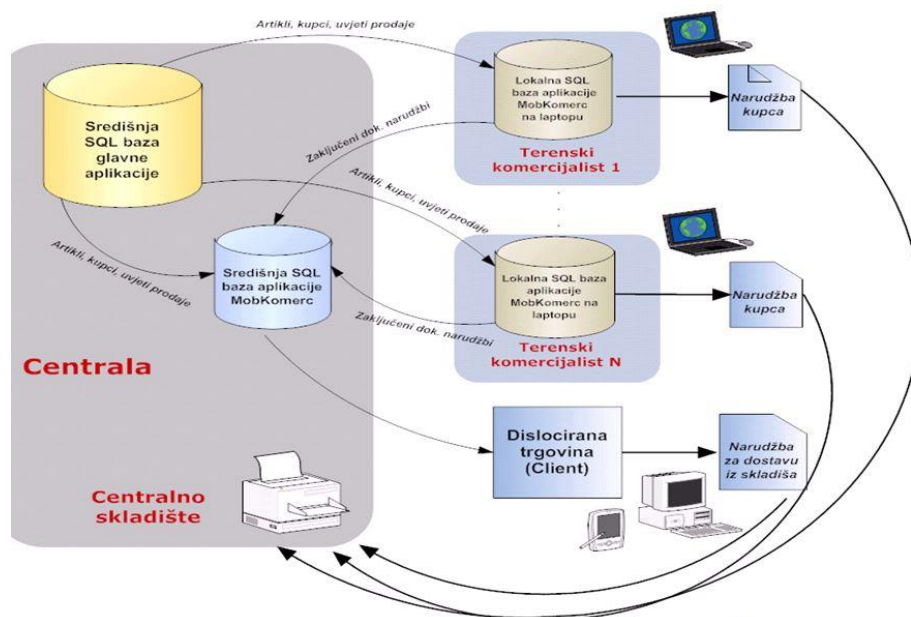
Artikli, kupci, uvjeti prodaje

Središnja SQL baza glavne aplikacije

Lokalna SQL baza aplikacije MobKomerc na laptopu

Terenski komercijalist 1

Narudžba kupca

Zaključeni dok. narudžbi

Artikli, kupci, uvjeti prodaje

Artikli, kupci, uvjeti prodaje

Središnja SQL baza aplikacije MobKomerc

Lokalna SQL baza aplikacije MobKomerc na laptopu

Narudžba kupca

Zaključeni dok. narudžbi

Terenski komercijalist N

Centrala

Dislocirana trgovina (Client)

Narudžba za dostavu iz skladiša

Centralno skladište